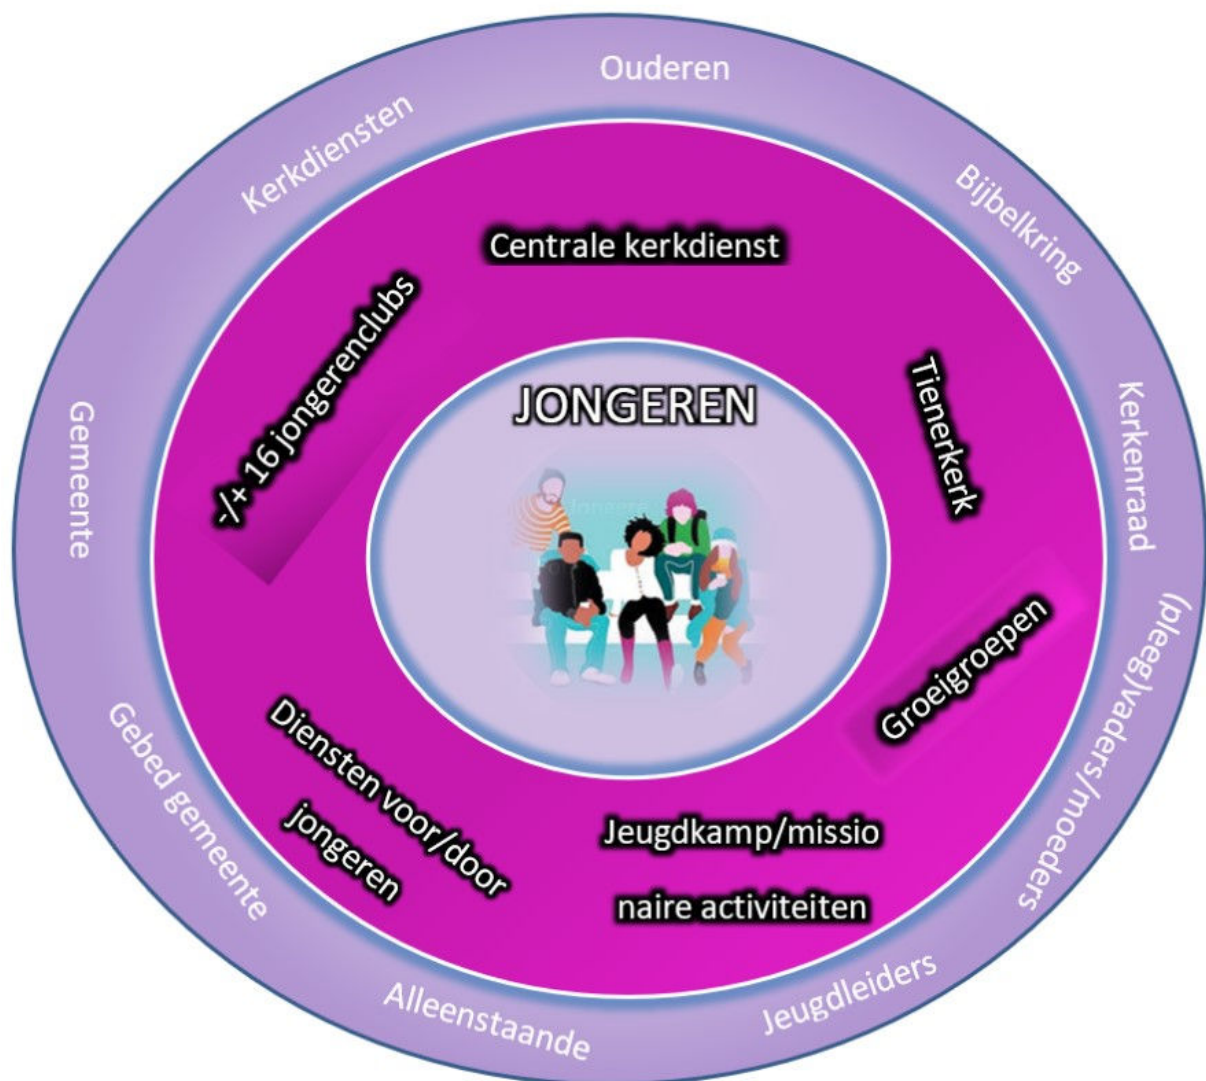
Ouderen

Kerkdiensten

Bijbelkring

Kerkenraad

(pleeg)vaders/moeders

Jeugdleiders

Alleenstaande

Gebed gemeente

Gemeente

Centrale kerkdienst

-/+ 16 jongerenclubs

Tienerkerk

Groeigroepen

Jeugdkamp/missionaire activiteiten

Diensten voor/door jongeren

JONGEREN